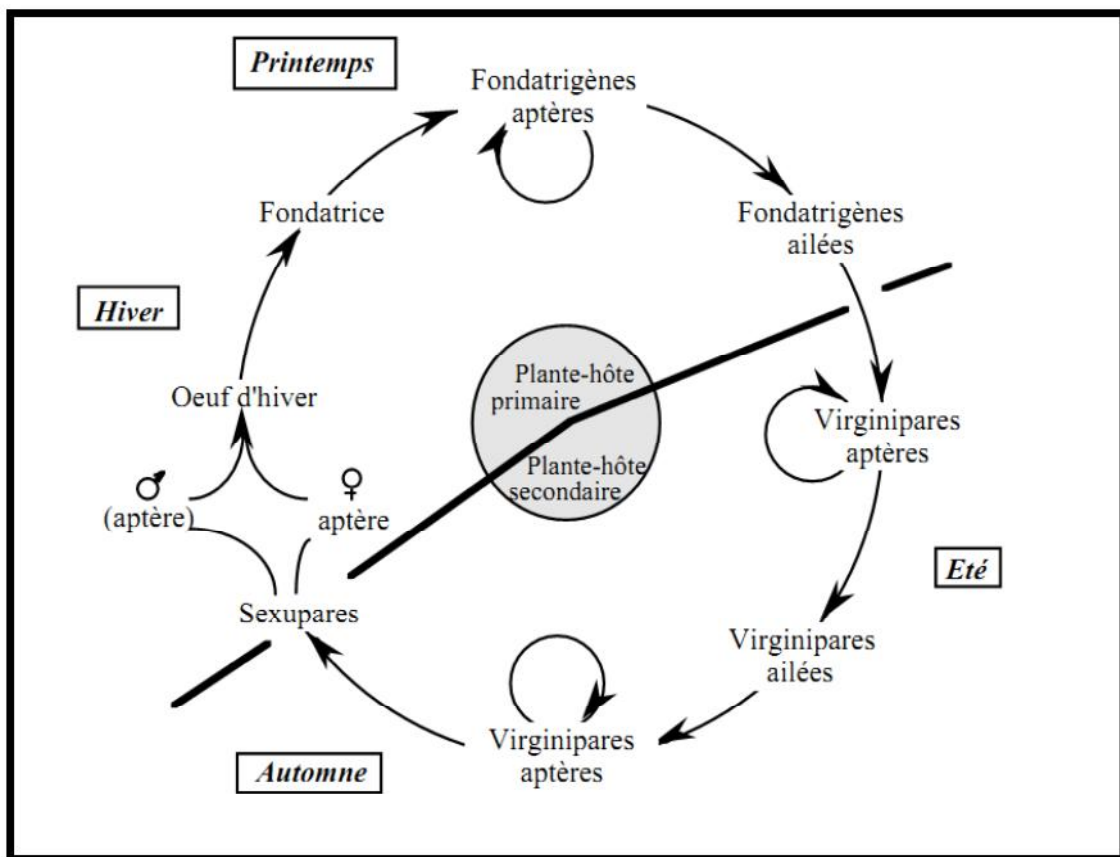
Printemps

Fondatrigènes aptères

Fondatrigènes ailées

Fondatrice

Hiver

Plante-hôte primaire

Plante-hôte secondaire

Oeuf d'hiver

Virginipares aptères

♂ (aptère)

♀ aptère

Eté

Sexupares

Virginipares ailées

Virginipares aptères

Automne